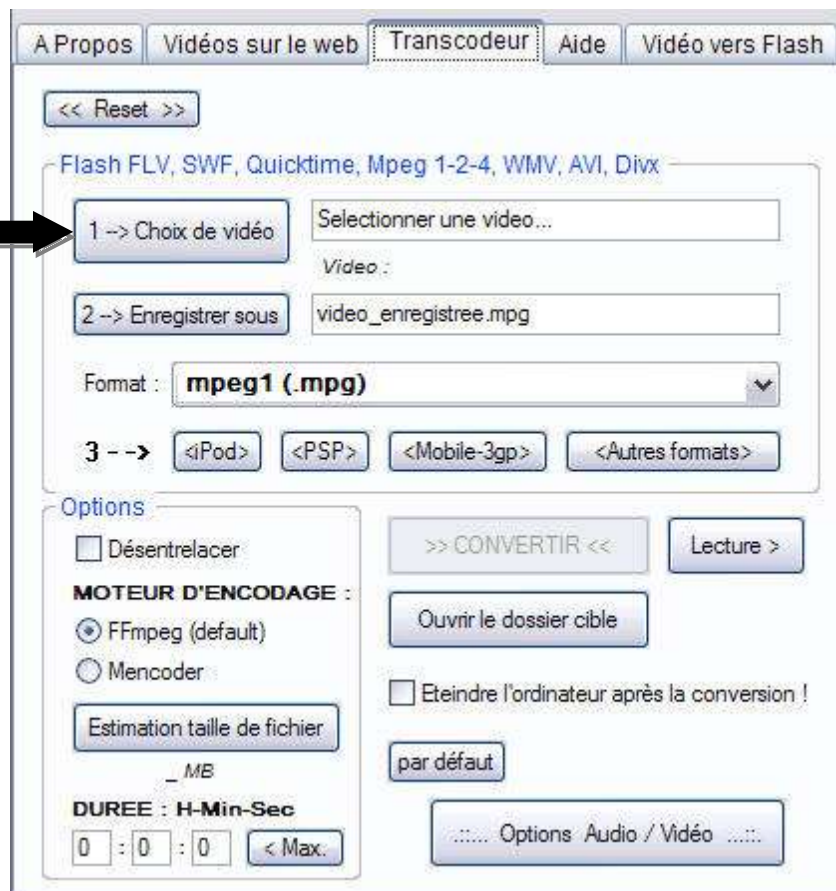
A Propos | Vidéos sur le web | Transcodeur | Aide | Vidéo vers Flash

<< Reset >>

Flash FLV, SWF, Quicktime, Mpeg 1-2-4, WMV, AVI, Divx

1 --> Choix de vidéo

Selectionner une video...

Video :

2 --> Enregistrer sous

video_enregistree.mpg

Format : mpeg1 (.mpg)

3 --> <iPod> <PSP> <Mobile-3gp> <Autres formats>

Options

Désentrelacer

MOTEUR D'ENCODAGE :

FFmpeg (default)

Mencoder

Estimation taille de fichier

_ MB

DUREE : H-Min-Sec

0 : 0 : 0 < Max.

>> CONVERTIR <<

Lecture >

Ouvrir le dossier cible

Eteindre l'ordinateur après la conversion !

par défaut

.:::.. Options Audio / Vidéo ..::.